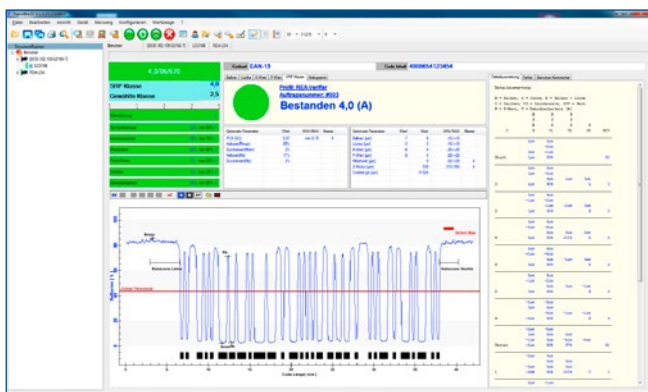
Datei Bearbeiten Ansicht Gerät Messung Konfigurieren Werkzeuge ?

Benutzer

4,3/06/670

SRP Klasse 4,0
Gewählte Klasse 2,5

Codeart CAN-13
Code Inhalt 4008654123454

Profil: REA Verifier
Auftragsnummer: #003
Bestanden 4,0 (A)

Bestanden